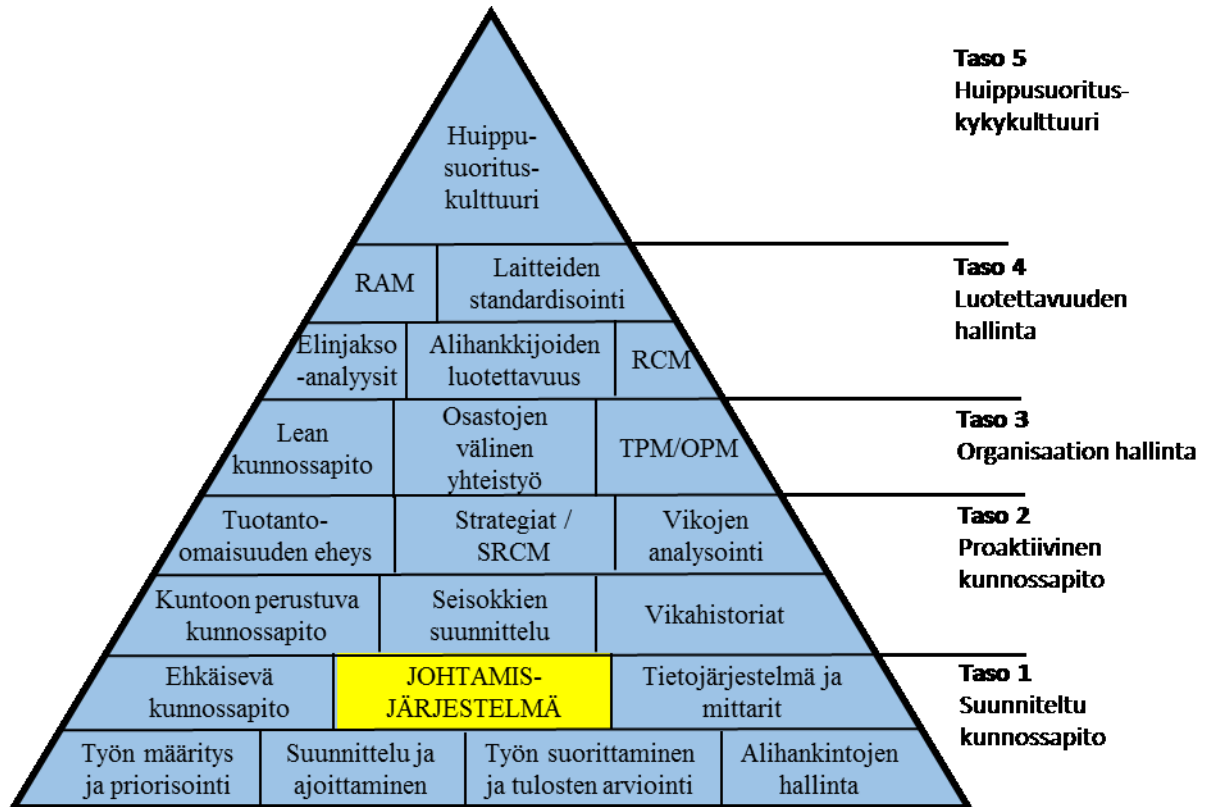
Huippusuorituskulttuuri

RAM
Laitteiden standardisointi

Elinjakso-analyysit
Alihankkijoiden luotettavuus
RCM

Lean kunnossapito
Osastojen välinen yhteistyö
TPM/OPM

Tuotanto-omaisuuden eheys
Strategiat / SRCM
Vikojen analysointi

Kuntoon perustuva kunnossapito
Seisokkien suunnittelu
Vikahistoriat

Ehkäisevä kunnossapito
JOHTAMIS-JÄRJESTELMÄ
Tietojärjestelmä ja mittarit

Työn määritys ja priorisointi
Suunnittelu ja ajoittaminen
Työn suorittaminen ja tulosten arviointi
Alihankintojen hallinta

Taso 5
Huippusuorituskykykulttuuri

Taso 4
Luotettavuuden hallinta

Taso 3
Organisaation hallinta

Taso 2
Proaktiivinen kunnossapito

Taso 1
Suunniteltu kunnossapito